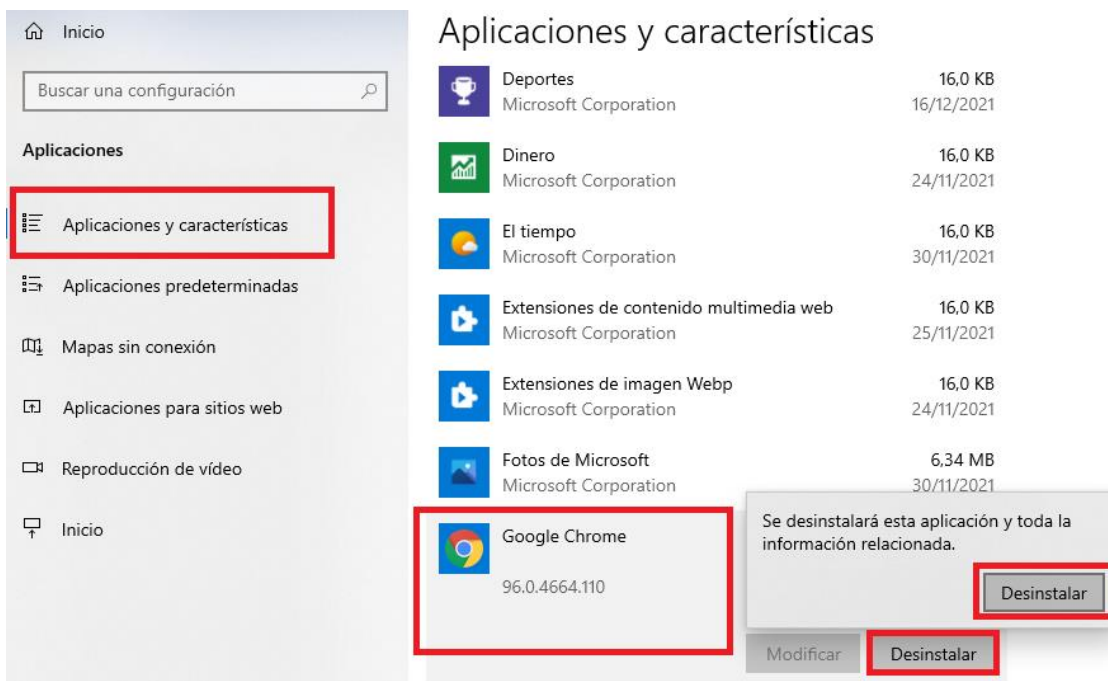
Inicio

Buscar una configuración

Aplicaciones

Aplicaciones y características

Aplicaciones predeterminadas

Mapas sin conexión

Aplicaciones para sitios web

Reproducción de vídeo

Inicio

Aplicaciones y características

Deportes
Microsoft Corporation
16,0 KB
16/12/2021

Dinero
Microsoft Corporation
16,0 KB
24/11/2021

El tiempo
Microsoft Corporation
16,0 KB
30/11/2021

Extensiones de contenido multimedia web
Microsoft Corporation
16,0 KB
25/11/2021

Extensiones de imagen Webp
Microsoft Corporation
16,0 KB
24/11/2021

Fotos de Microsoft
Microsoft Corporation
6,34 MB
30/11/2021

Google Chrome
96.0.4664.110

Se desinstalará esta aplicación y toda la información relacionada.

Desinstalar

Modificar

Desinstalar